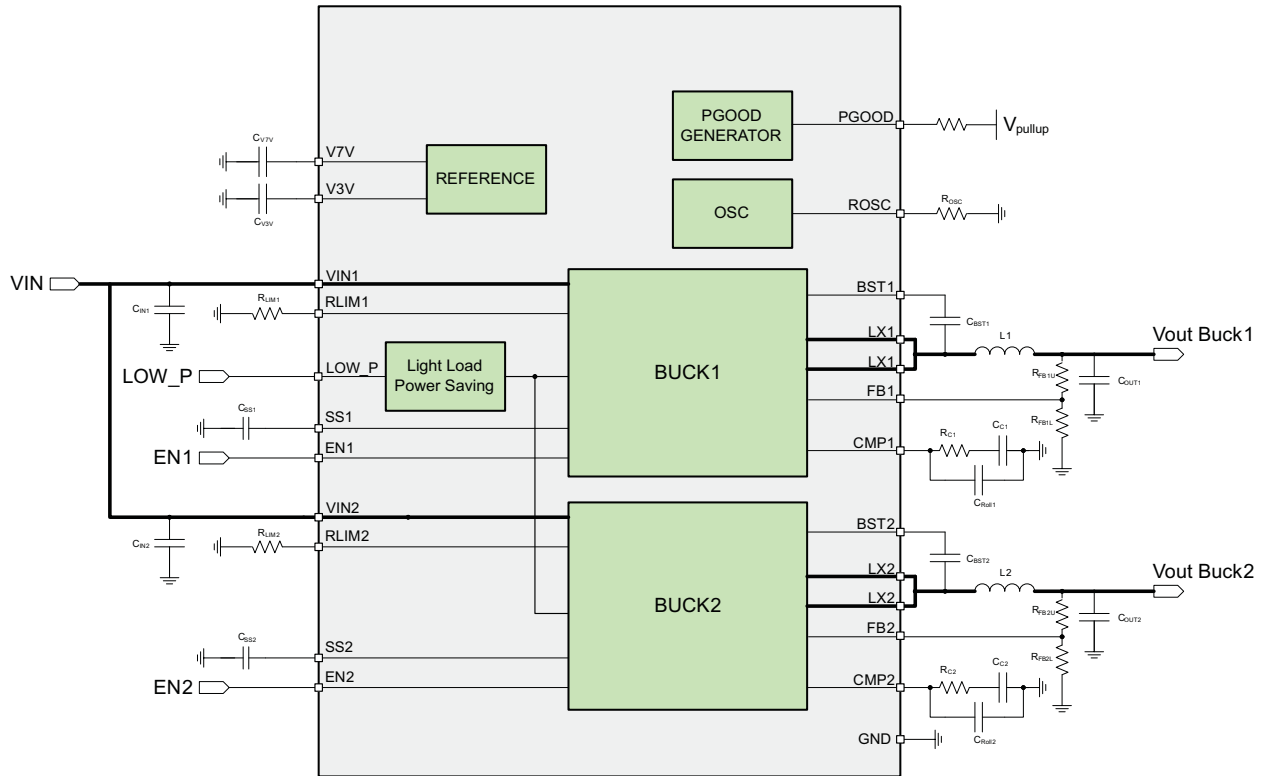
PGOOD GENERATOR
PGOOD
$V_{pullup}$
$C_{V7V}$
V7V
REFERENCE
V3V
$C_{V3V}$
OSC
ROSC
$R_{OSC}$
VIN
VIN1
$C_{IN1}$
$R_{LIM1}$
RLIM1
BST1
$C_{BST1}$
LX1
L1
Vout Buck1
LX1
LOW_P
LOW_P
Light Load Power Saving
BUCK1
$R_{FB1U}$
$C_{OUT1}$
FB1
$C_{SS1}$
SS1
$R_{FB1L}$
$R_{C1}$
$C_{C1}$
EN1
EN1
CMP1
$C_{Roll1}$
VIN2
$C_{IN2}$
$R_{LIM2}$
RLIM2
BST2
$C_{BST2}$
LX2
L2
Vout Buck2
LX2
BUCK2
$R_{FB2U}$
$C_{OUT2}$
FB2
$C_{SS2}$
SS2
$R_{FB2L}$
$R_{C2}$
$C_{C2}$
EN2
EN2
CMP2
$C_{Roll2}$
GND